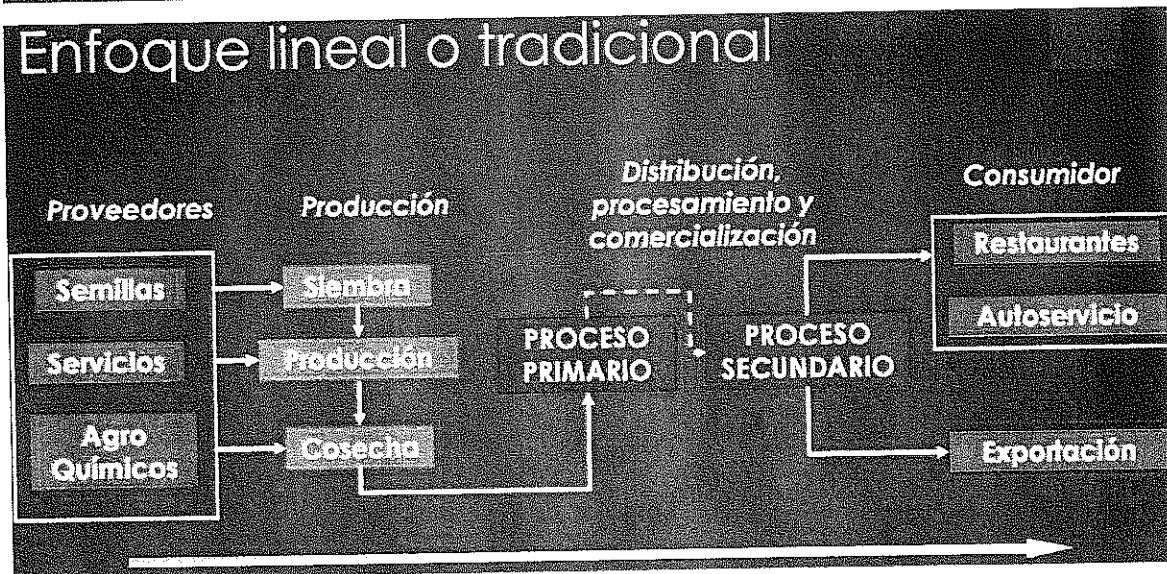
Enfoque lineal o tradicional

Proveedores

Semillas

Servicios

Agro Químicos

Producción

Siembra

Producción

Cosecha

Distribución, procesamiento y comercialización

PROCESO PRIMARIO

PROCESO SECUNDARIO

Consumidor

Restaurantes

Autoservicio

Exportación